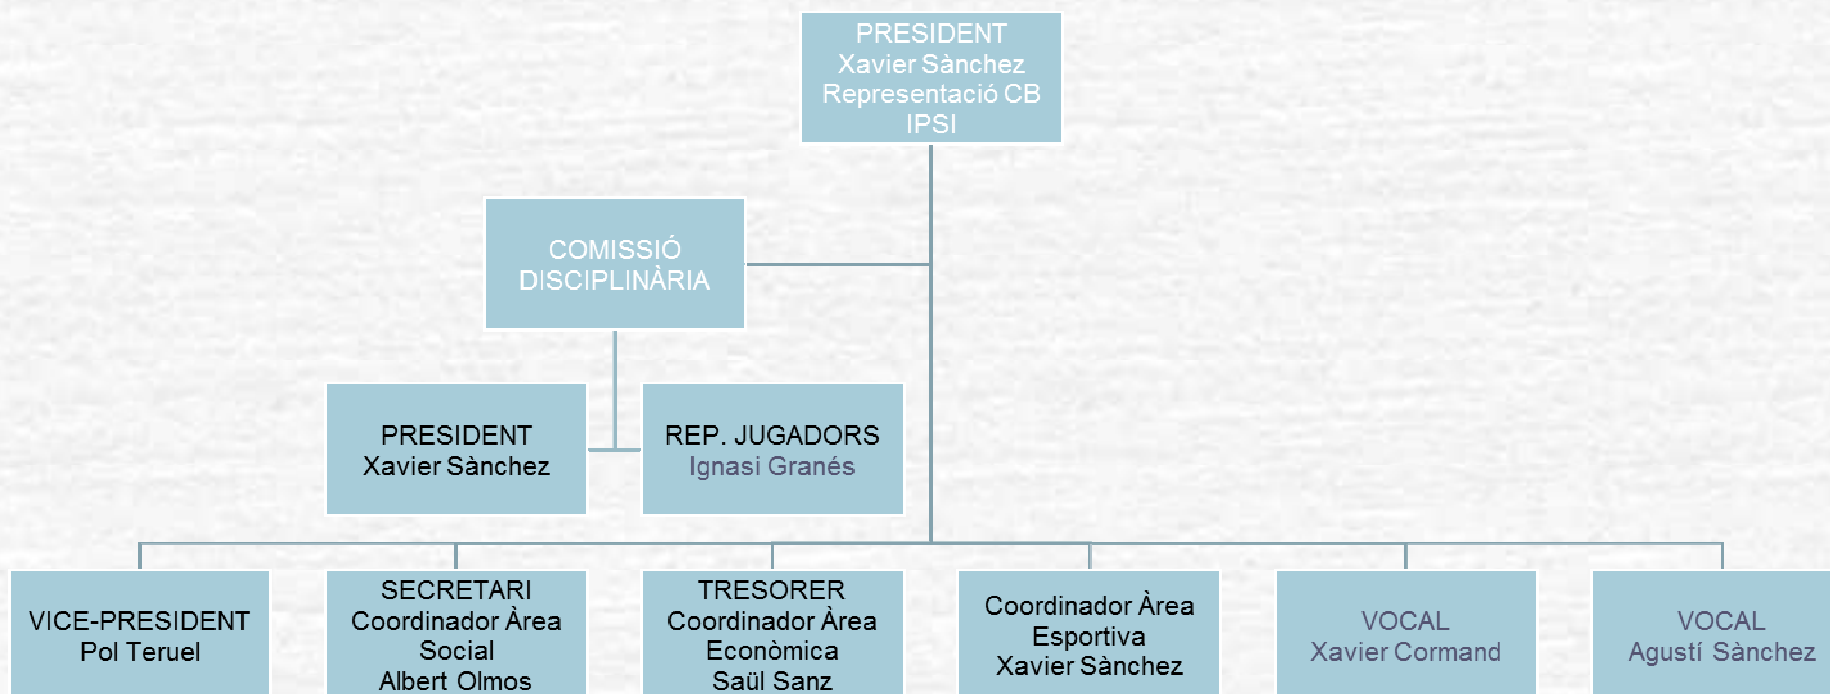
PRESIDENT
Xavier Sànchez
Representació CB
IPSI

COMISSIÓ
DISCIPLINÀRIA

PRESIDENT
Xavier Sànchez

REP. JUGADORS
Ignasi Granés

VICE-PRESIDENT
Pol Teruel

SECRETARI
Coordinador Àrea
Social
Albert Olmos

TRESORER
Coordinador Àrea
Econòmica
Saül Sanz

Coordinador Àrea
Esportiva
Xavier Sànchez

VOCAL
Xavier Cormand

VOCAL
Agustí Sànchez